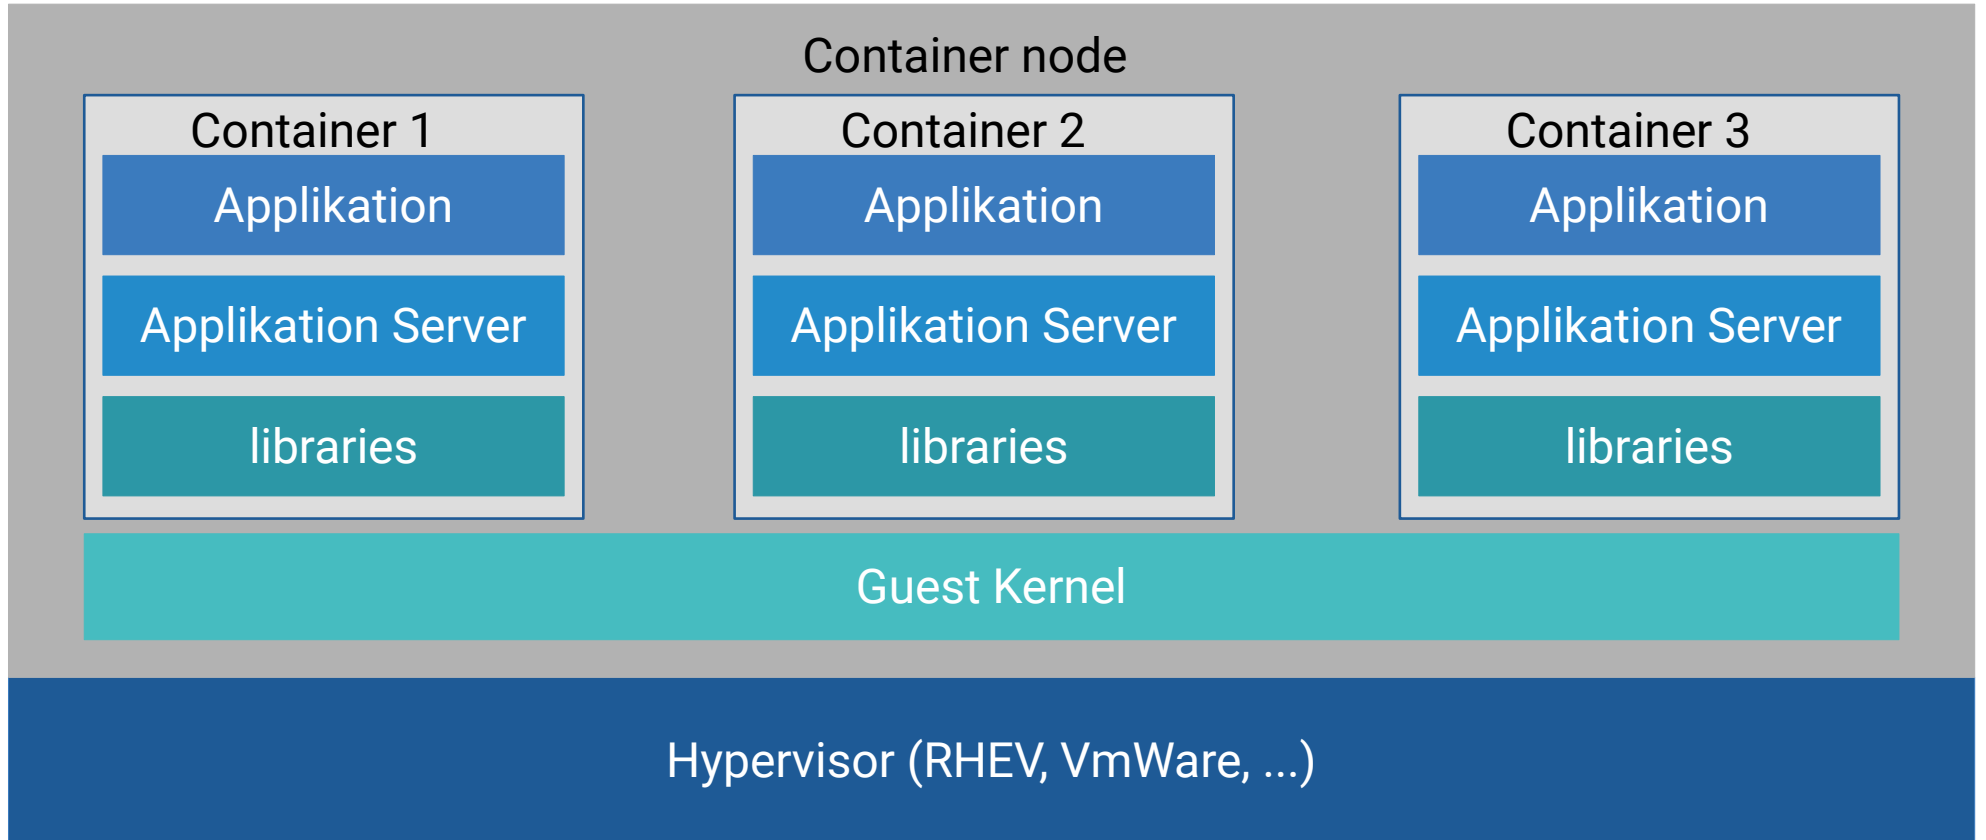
Container node

Container 1
Applikation
Applikation Server
libraries

Container 2
Applikation
Applikation Server
libraries

Container 3
Applikation
Applikation Server
libraries

Guest Kernel

Hypervisor (RHEV, VmWare, ...)